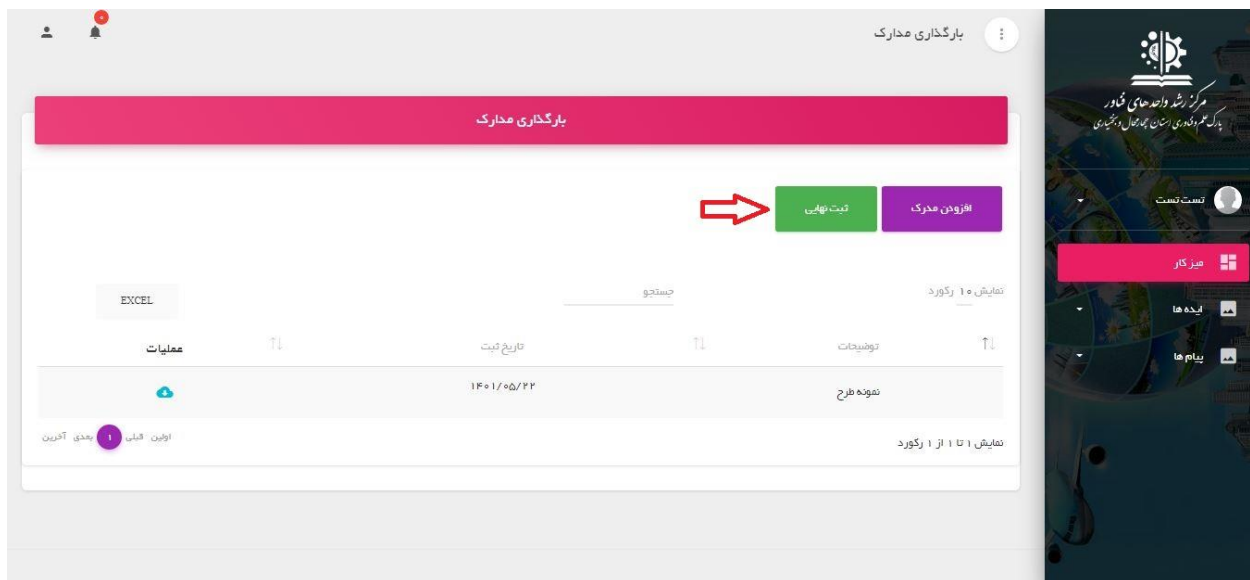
مرکز رشد واحدهای فناور
پارک علم و فناوری استان چهارمحال و بختیاری

تست تست

میز کار

ایده ها

پیام ها

بارگذاری مدارک

بارگذاری مدارک

افزودن مدرک

ثبت نهایی

نمایش ۱۰ رکورد

جستجو

EXCEL

| توضیحات | تاریخ ثبت | عملیات |
|---|---|---|
| نمونه طرح | ۱۴۰۱/۰۵/۲۲ | |

نمایش ۱ تا ۱ از ۱ رکورد

اولین قبلی 1 بعدی آخرین